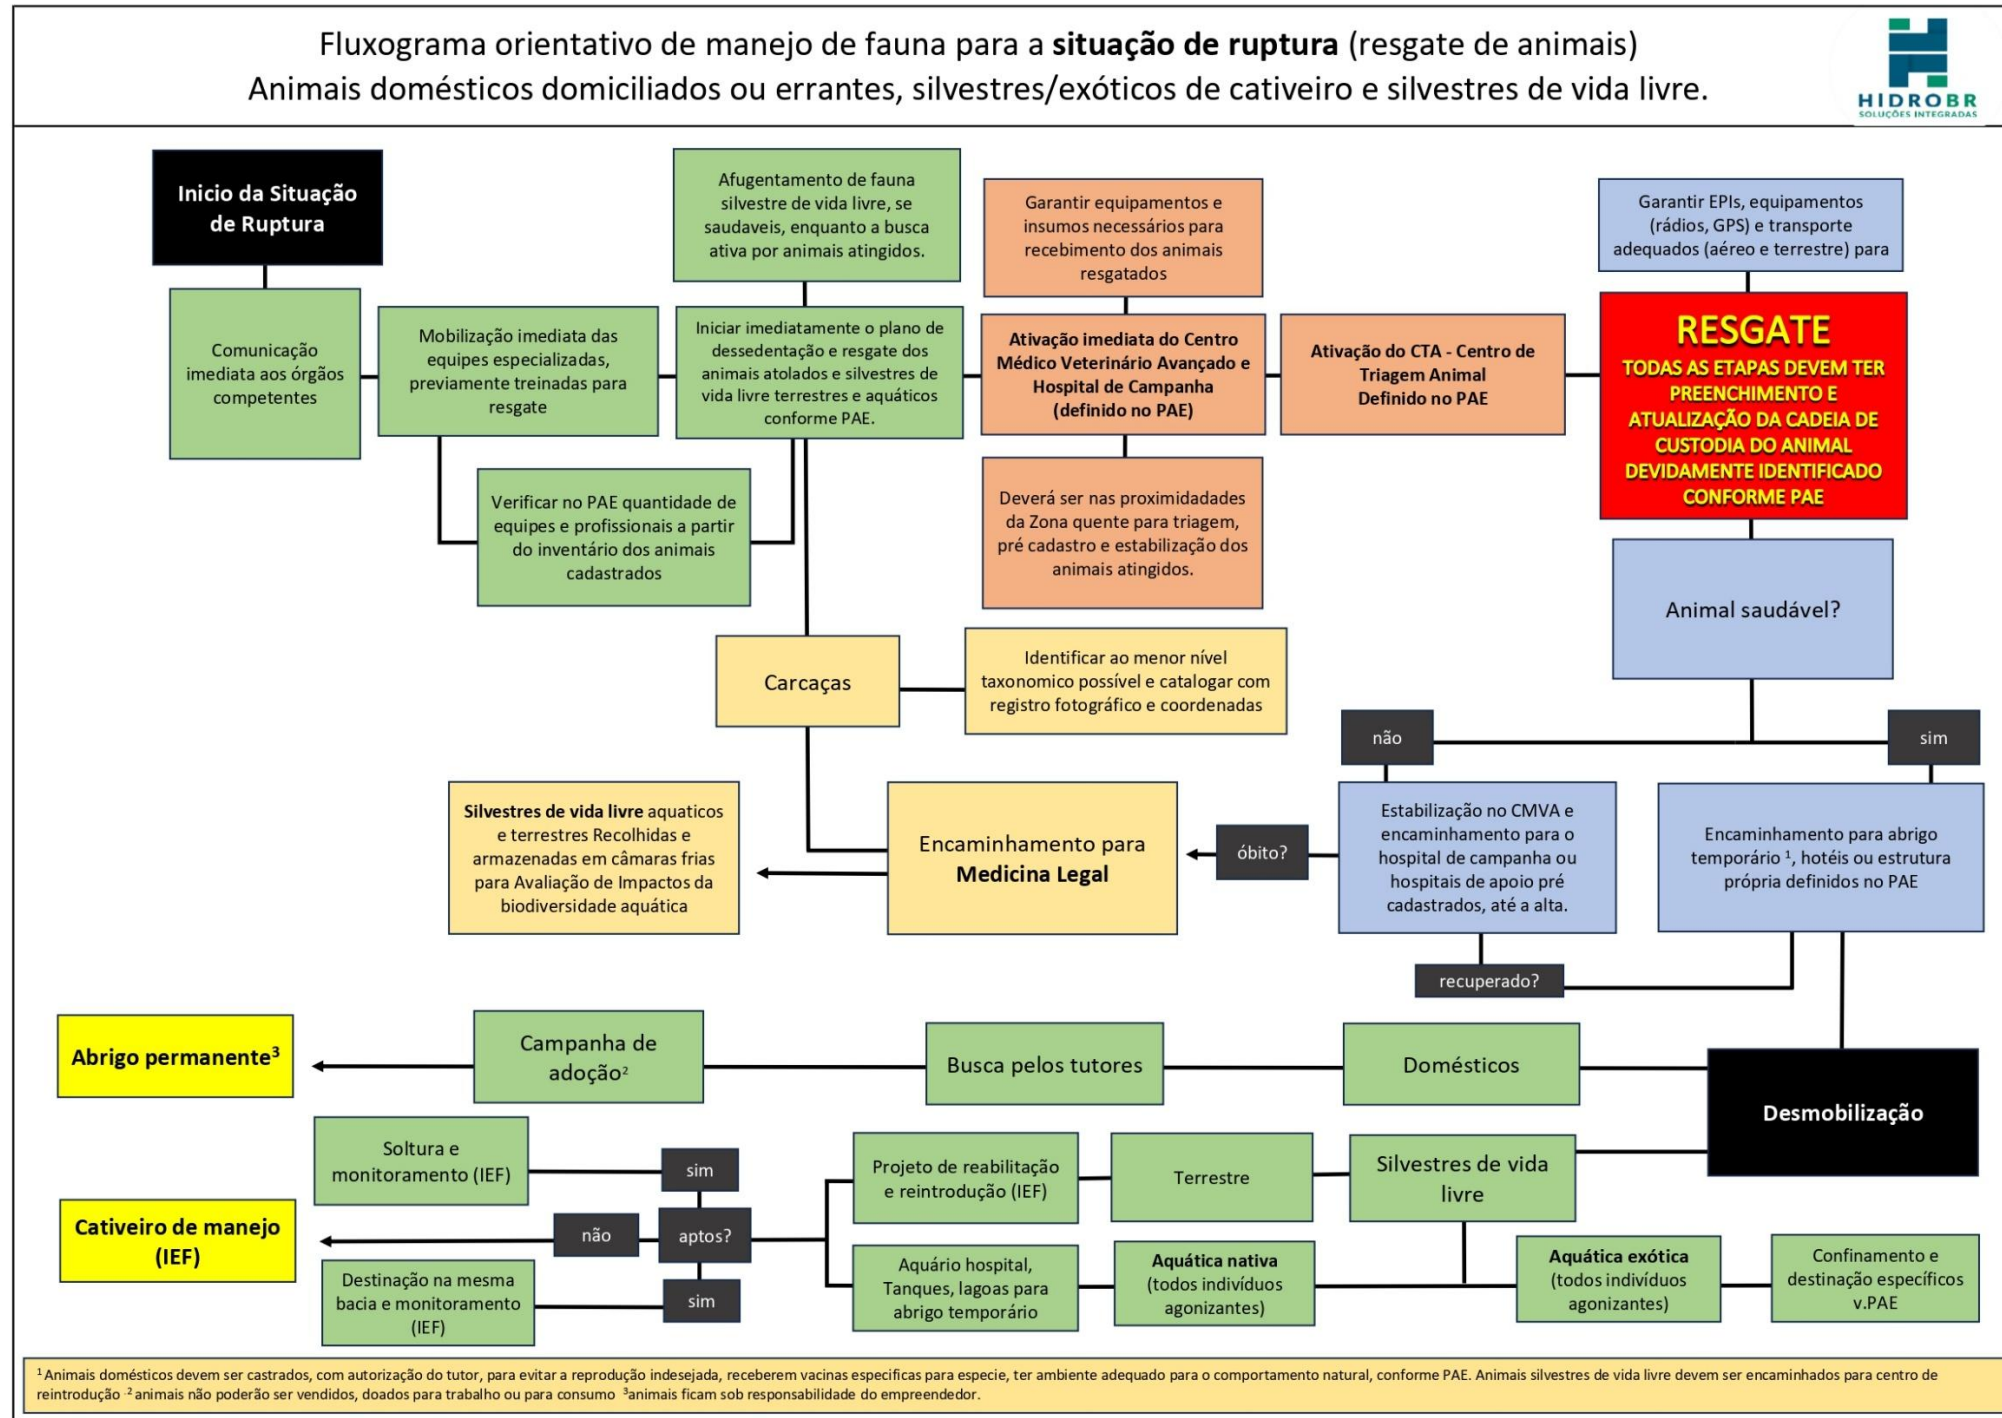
Fluxograma orientativo de manejo de fauna para a **situação de ruptura** (resgate de animais)
Animais domésticos domiciliados ou errantes, silvestres/exóticos de cativeiro e silvestres de vida livre.

HIDROBR
SOLUÇÕES INTEGRADAS

Inicio da Situação de Ruptura

Comunicação imediata aos órgãos competentes

Mobilização imediata das equipes especializadas, previamente treinadas para resgate

Afugentamento de fauna silvestre de vida livre, se saudaveis, enquanto a busca ativa por animais atingidos.

Iniciar imediatamente o plano de dessedentação e resgate dos animais atolados e silvestres de vida livre terrestres e aquáticos conforme PAE.

Verificar no PAE quantidade de equipes e profissionais a partir do inventário dos animais cadastrados

Garantir equipamentos e insumos necessários para recebimento dos animais resgatados

Ativação imediata do Centro Médico Veterinário Avançado e Hospital de Campanha (definido no PAE)

Deverá ser nas proximidades da Zona quente para triagem, pré cadastro e estabilização dos animais atingidos.

Ativação do CTA - Centro de Triagem Animal Definido no PAE

Garantir EPIs, equipamentos (rádios, GPS) e transporte adequados (aéreo e terrestre) para

RESGATE
TODAS AS ETAPAS DEVEM TER PREENCHIMENTO E ATUALIZAÇÃO DA CADEIA DE CUSTODIA DO ANIMAL DEVIDAMENTE IDENTIFICADO CONFORME PAE

Animal saudável?

não

sim

Carcaças

Identificar ao menor nível taxonomico possível e catalogar com registro fotográfico e coordenadas

Silvestres de vida livre aquaticos e terrestres Recolhidas e armazenadas em câmaras frias para Avaliação de Impactos da biodiversidade aquática

Encaminhamento para Medicina Legal

óbito?

Estabilização no CMVA e encaminhamento para o hospital de campanha ou hospitais de apoio pré cadastrados, até a alta.

Encaminhamento para abrigo temporário $^1$, hotéis ou estrutura própria definidos no PAE

recuperado?

Abrigo permanente$^3$

Campanha de adoção$^2$

Busca pelos tutores

Domésticos

Desmobilização

Soltura e monitoramento (IEF)

sim

Cativeiro de manejo (IEF)

não

aptos?

sim

Destinação na mesma bacia e monitoramento (IEF)

Projeto de reabilitação e reintrodução (IEF)

Terrestre

Silvestres de vida livre

Aquário hospital, Tanques, lagoas para abrigo temporário

Aquática nativa (todos indivíduos agonizantes)

Aquática exótica (todos indivíduos agonizantes)

Confinamento e destinação específicos v.PAE

$^1$Animais domésticos devem ser castrados, com autorização do tutor, para evitar a reprodução indesejada, receberem vacinas especificas para especie, ter ambiente adequado para o comportamento natural, conforme PAE. Animais silvestres de vida livre devem ser encaminhados para centro de reintrodução $^2$animais não poderão ser vendidos, doados para trabalho ou para consumo $^3$animais ficam sob responsabilidade do empreendedor.